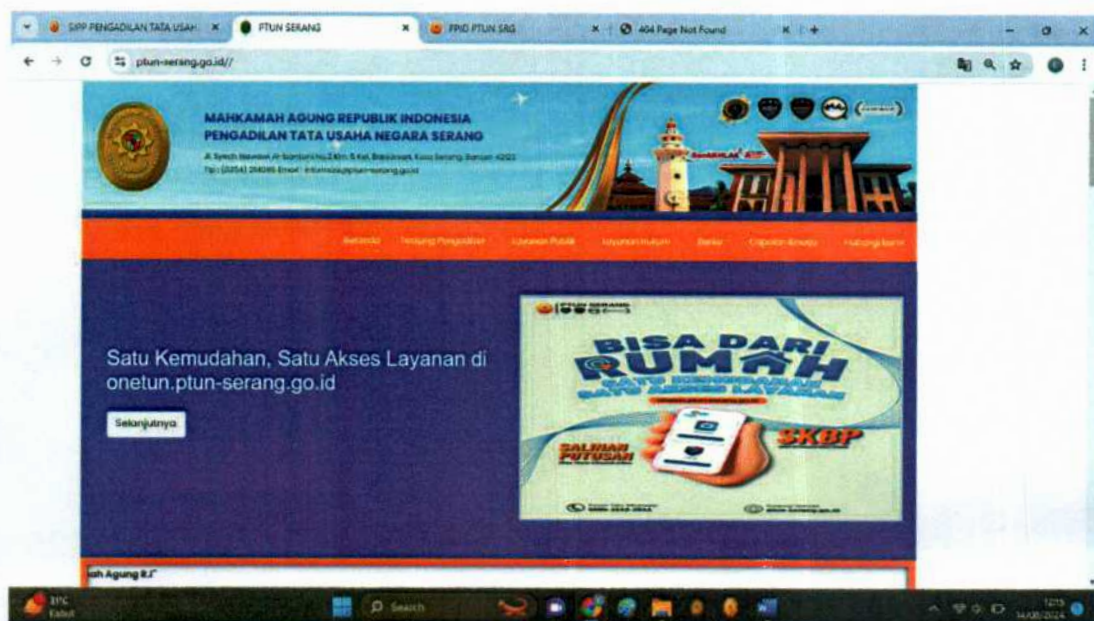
SIPP PENGADILAN TATA USAH ×
PTUN SERANG ×
PPID PTUN SRG ×
404 Page Not Found ×
+

ptun-serang.go.id//

MAHKAMAH AGUNG REPUBLIK INDONESIA
PENGADILAN TATA USAHA NEGARA SERANG
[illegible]
Telp: (0254) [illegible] Email: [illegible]

Beranda Tentang Pengadilan Layanan Publik Layanan Hukum Berita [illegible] Hubungi kami

Satu Kemudahan, Satu Akses Layanan di onetun.ptun-serang.go.id

Selanjutnya

PTUN SERANG
BISA DARI RUMAH
SATU KEMUDAHAN SATU AKSES LAYANAN
SALINAN PUTUSAN
SKBP

ah Agung R.I"

31°C
Search
12:15
14/08/2024